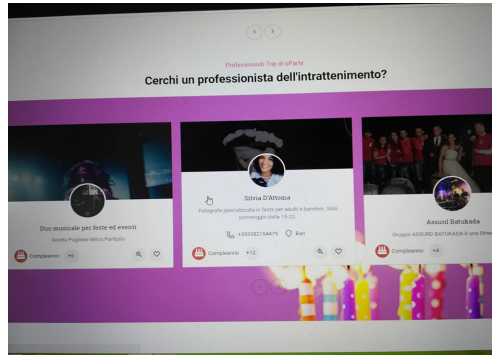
Professionisti Top di uParty

Cerchi un professionista dell'intrattenimento?

Duo musicale per feste ed eventi

Andria Puglisi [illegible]

Compleanno +6

Silvia D'Attoma

Fotografa specializzata in feste per adulti e bambini. Solo pomeriggio dalle 15:00

+393382154475 Bari

Compleanno +12

Assurd Batukada

Gruppo ASSURD BATUKADA è una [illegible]

Compleanno +4